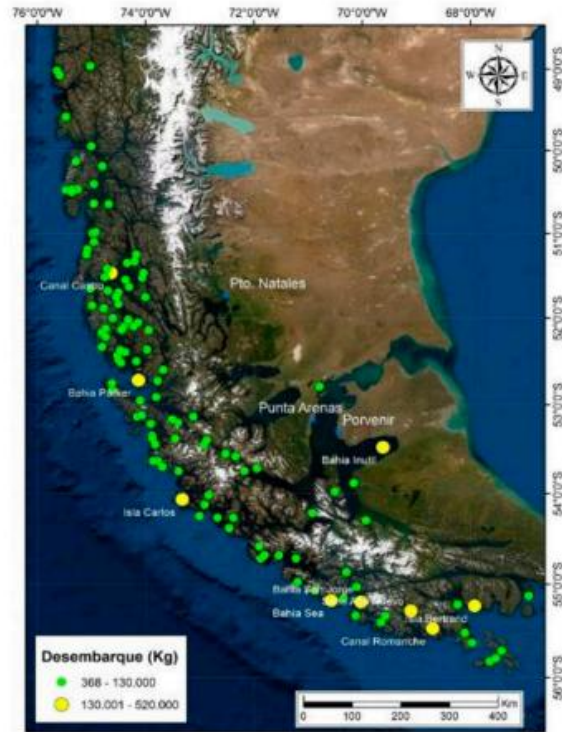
76°0'0"W
74°0'0"W
72°0'0"W
70°0'0"W
68°0'0"W

N
W E
S

49°0'0"S
50°0'0"S
51°0'0"S
52°0'0"S
53°0'0"S
54°0'0"S
55°0'0"S
56°0'0"S

Canal Cuaco
Pto. Natales
Bahia Parker
Punta Arenas
Porvenir
Bahia Inutil
Isla Carlos
Bahia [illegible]
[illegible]
Bahia Sea
Isla Bertrand
Canal Romanche

Desembarque (Kg)
368 - 130.000
130.001 - 520.000

Km
0 100 200 300 400